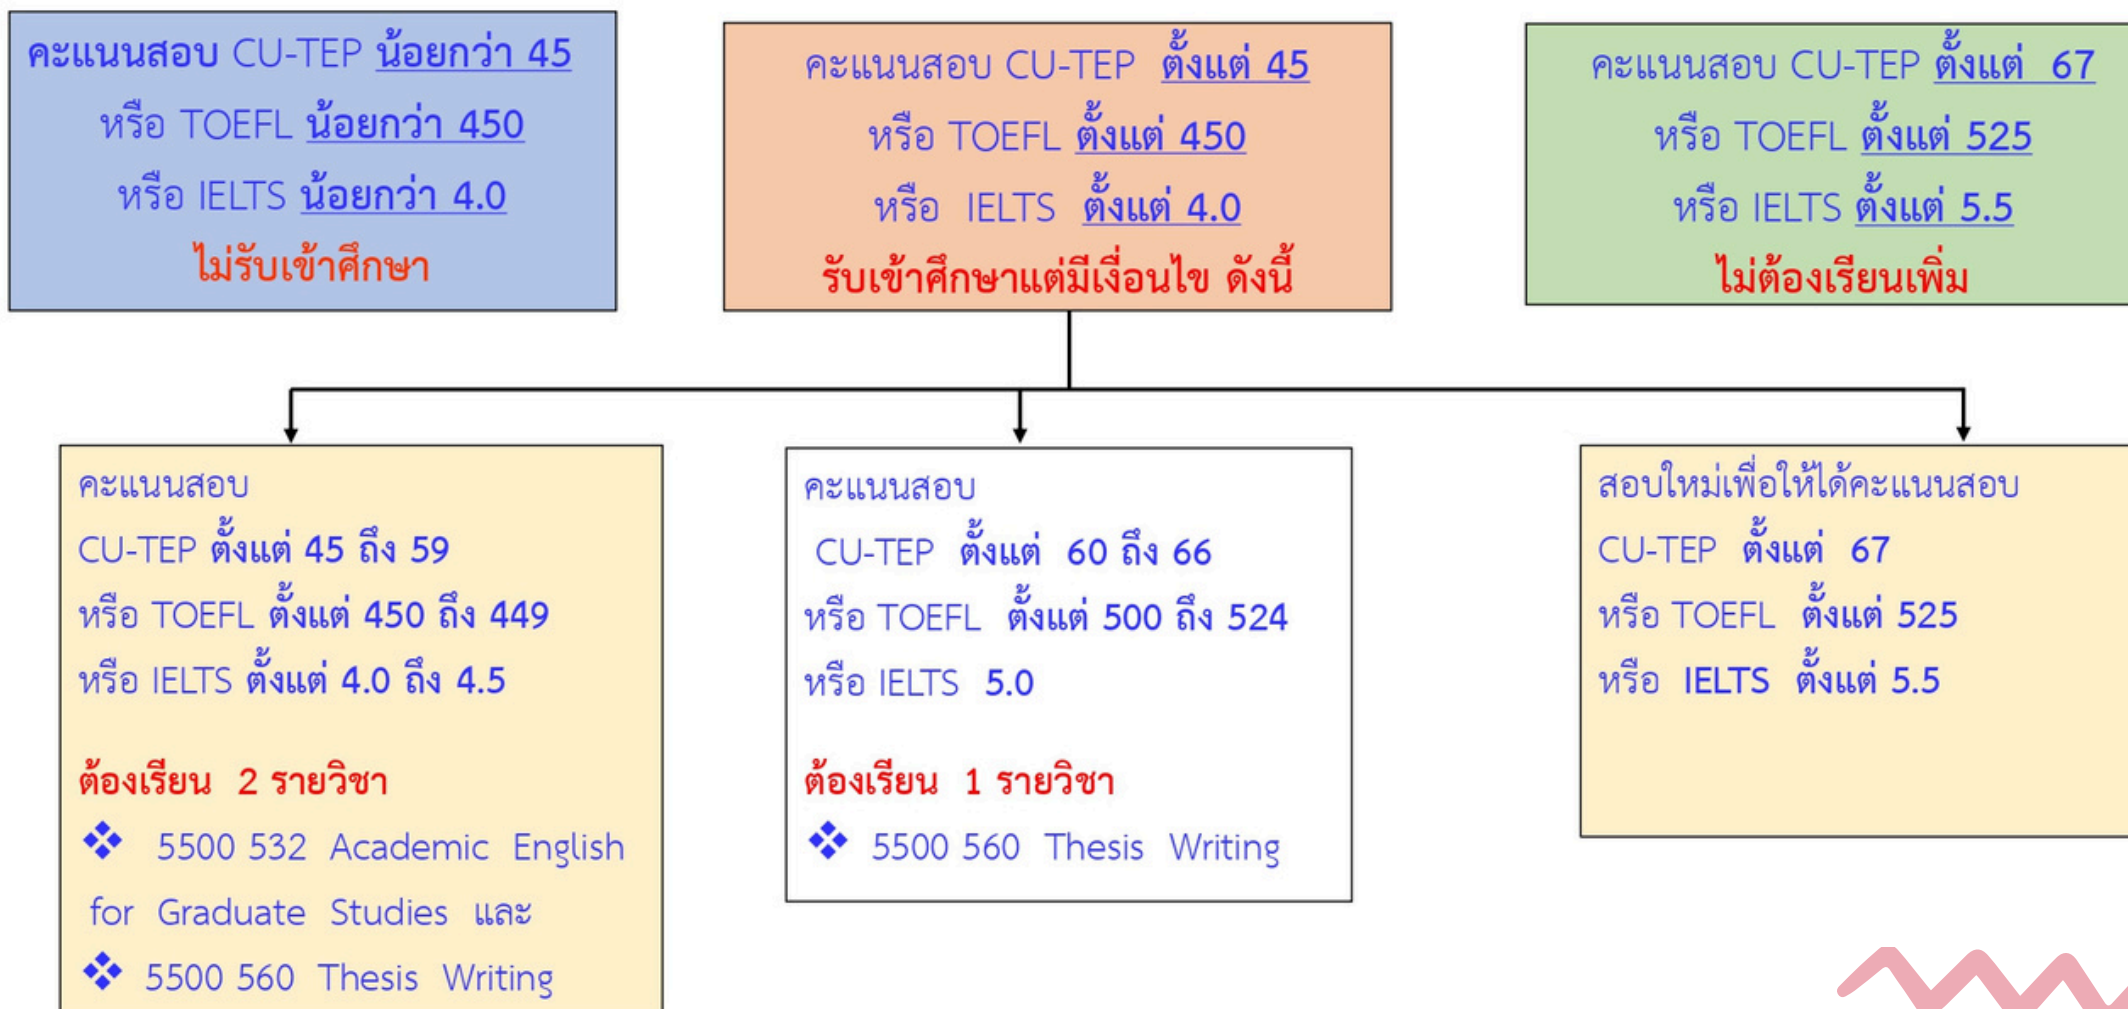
คะแนนสอบ CU-TEP น้อยกว่า 45
หรือ TOEFL น้อยกว่า 450
หรือ IELTS น้อยกว่า 4.0
ไม่รับเข้าศึกษา

คะแนนสอบ CU-TEP ตั้งแต่ 45
หรือ TOEFL ตั้งแต่ 450
หรือ IELTS ตั้งแต่ 4.0
รับเข้าศึกษาแต่มีเงื่อนไข ดังนี้

คะแนนสอบ CU-TEP ตั้งแต่ 67
หรือ TOEFL ตั้งแต่ 525
หรือ IELTS ตั้งแต่ 5.5
ไม่ต้องเรียนเพิ่ม

คะแนนสอบ
CU-TEP ตั้งแต่ 45 ถึง 59
หรือ TOEFL ตั้งแต่ 450 ถึง 449
หรือ IELTS ตั้งแต่ 4.0 ถึง 4.5

ต้องเรียน 2 รายวิชา
❖ 5500 532 Academic English for Graduate Studies และ
❖ 5500 560 Thesis Writing

คะแนนสอบ
CU-TEP ตั้งแต่ 60 ถึง 66
หรือ TOEFL ตั้งแต่ 500 ถึง 524
หรือ IELTS 5.0

ต้องเรียน 1 รายวิชา
❖ 5500 560 Thesis Writing

สอบใหม่เพื่อให้ได้คะแนนสอบ
CU-TEP ตั้งแต่ 67
หรือ TOEFL ตั้งแต่ 525
หรือ IELTS ตั้งแต่ 5.5